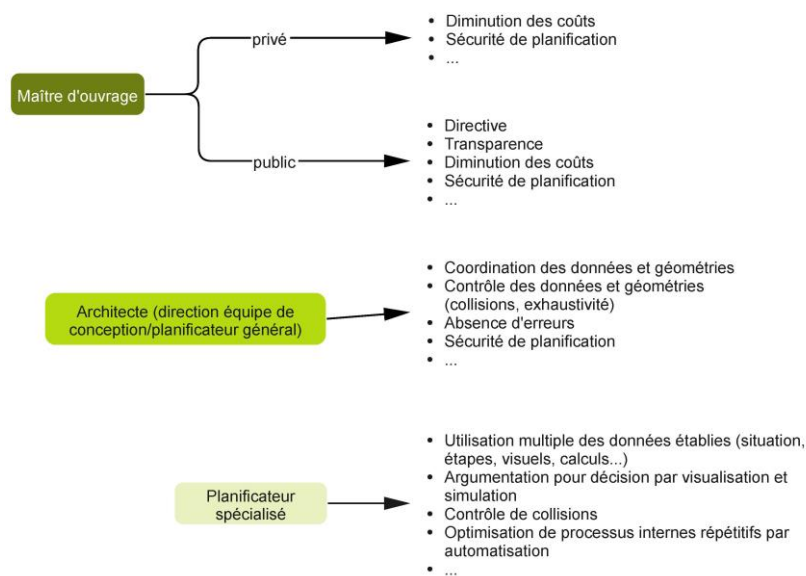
Maître d'ouvrage

privé

- Diminution des coûts
- Sécurité de planification
- ...

public

- Directive
- Transparence
- Diminution des coûts
- Sécurité de planification
- ...

Architecte (direction équipe de conception/planificateur général)

- Coordination des données et géométries
- Contrôle des données et géométries (collisions, exhaustivité)
- Absence d'erreurs
- Sécurité de planification
- ...

Planificateur spécialisé

- Utilisation multiple des données établies (situation, étapes, visuels, calculs...)
- Argumentation pour décision par visualisation et simulation
- Contrôle de collisions
- Optimisation de processus internes répétitifs par automatisation
- ...